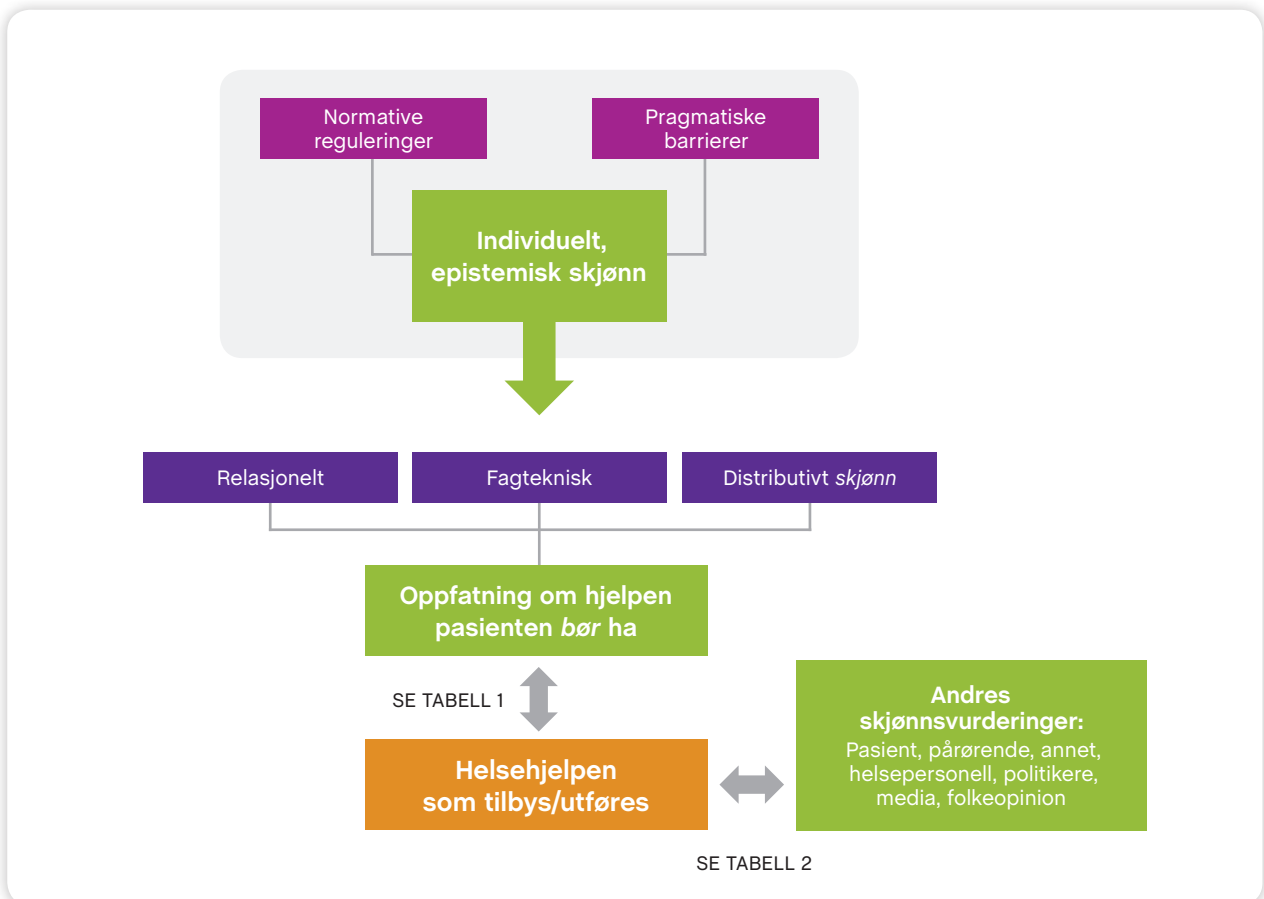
Normative reguleringer

Pragmatiske barrierer

Individuelt, epistemisk skjønn

Relasjonelt

Fagteknisk

Distributivt *skjønn*

Oppfatning om hjelpen pasienten *bør* ha

SE TABELL 1

Helsehjelpen som tilbys/utføres

Andres skjønnsvurderinger:
Pasient, pårørende, annet, helsepersonell, politikere, media, folkeopinion

SE TABELL 2